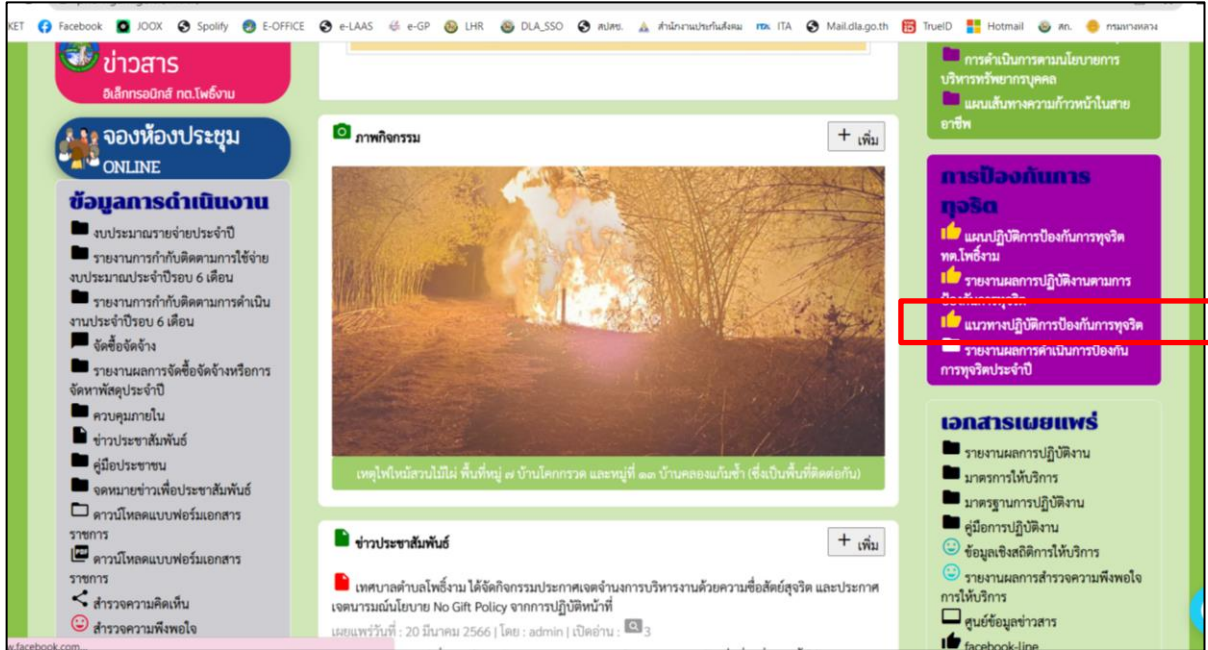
KET Facebook JOOX Spotify E-OFFICE e-LAAS e-GP LHR DLA_SSO สปสช. สำนักงานประกันสังคม ITA Mail.dla.go.th TrueID Hotmail สค. กรมทางหลวง

ข่าวสาร
อิเล็กทรอนิกส์ ทต.โพธิ์งาม

จองห้องประชุม ONLINE

ข้อมูลการดำเนินงาน
งบประมาณรายจ่ายประจำปี
รายงานการกำกับติดตามการใช้จ่ายงบประมาณประจำปีรอบ 6 เดือน
รายงานการกำกับติดตามการดำเนินงานประจำปีรอบ 6 เดือน
จัดซื้อจัดจ้าง
รายงานผลการจัดซื้อจัดจ้างหรือการจัดหาพัสดุประจำปี
ควบคุมภายใน
ข่าวประชาสัมพันธ์
คู่มือประชาชน
จดหมายข่าวเพื่อประชาสัมพันธ์
ดาวน์โหลดแบบฟอร์มเอกสารราชการ
ดาวน์โหลดแบบฟอร์มเอกสารราชการ
สำรวจความคิดเห็น
สำรวจความพึงพอใจ

ภาพกิจกรรม
+ เพิ่ม
เหตุไฟไหม้สวนไม้ไผ่ พื้นที่หมู่ ๗ บ้านโคกกรวด และหมู่ที่ ๑๓ บ้านคลองแก้มช้ำ (ซึ่งเป็นพื้นที่ติดต่อกัน)

ข่าวประชาสัมพันธ์
+ เพิ่ม
เทศบาลตำบลโพธิ์งาม ได้จัดกิจกรรมประกาศเจตจำนงการบริหารงานด้วยความซื่อสัตย์สุจริต และประกาศเจตนารมณ์นโยบาย No Gift Policy จากการปฏิบัติหน้าที่
เผยแพร่วันที่ : 20 มีนาคม 2566 | โดย : admin | เปิดอ่าน : 3

การดำเนินการตามนโยบายการบริหารทรัพยากรบุคคล
แผนเส้นทางความก้าวหน้าในสายอาชีพ

การป้องกันการทุจริต
แผนปฏิบัติการป้องกันการทุจริต ทต.โพธิ์งาม
รายงานผลการปฏิบัติงานตามการ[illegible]
แนวทางปฏิบัติการป้องกันการทุจริต
รายงานผลการดำเนินการป้องกันการทุจริตประจำปี

เอกสารเผยแพร่
รายงานผลการปฏิบัติงาน
มาตรการให้บริการ
มาตรฐานการปฏิบัติงาน
คู่มือการปฏิบัติงาน
ข้อมูลเชิงสถิติการให้บริการ
รายงานผลการสำรวจความพึงพอใจการให้บริการ
ศูนย์ข้อมูลข่าวสาร
facebook-line

e.facebook.com...